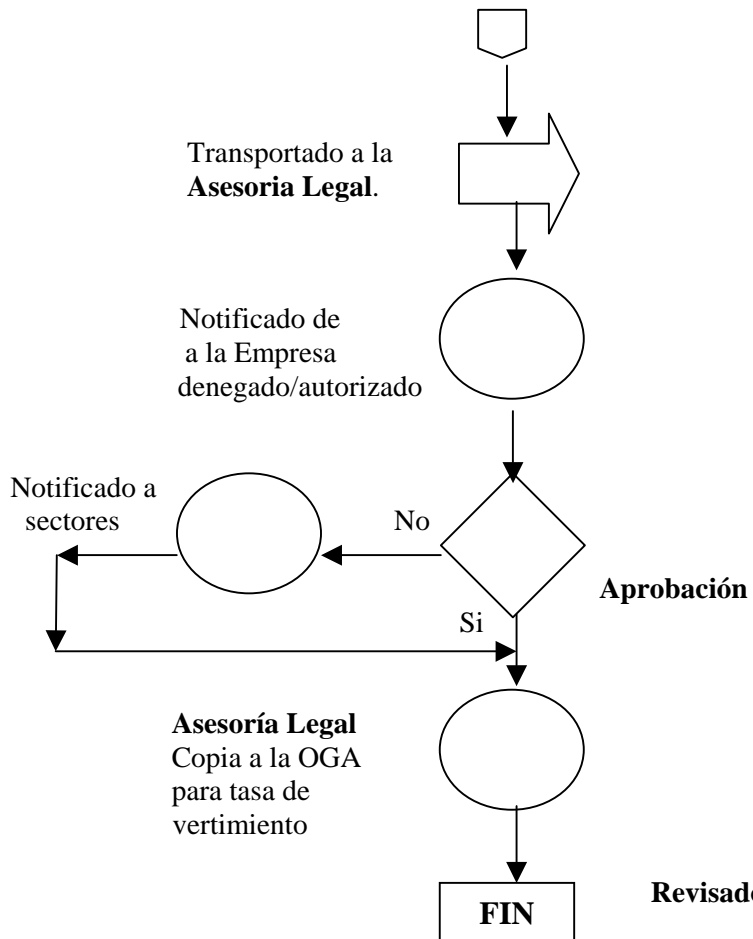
Transportado a la **Asesoria Legal**.

Notificado de a la Empresa denegado/autorizado

Notificado a sectores

No

**Aprobación**

Si

**Asesoría Legal** Copia a la OGA para tasa de vertimiento

**FIN**

**Revisado**